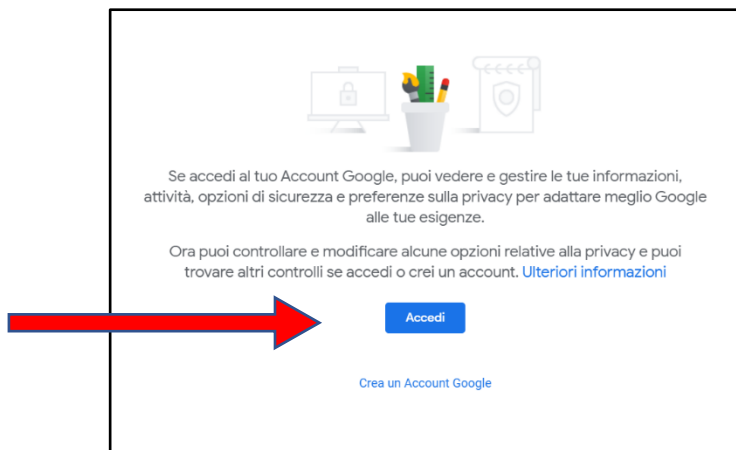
Se accedi al tuo Account Google, puoi vedere e gestire le tue informazioni, attività, opzioni di sicurezza e preferenze sulla privacy per adattare meglio Google alle tue esigenze.

Ora puoi controllare e modificare alcune opzioni relative alla privacy e puoi trovare altri controlli se accedi o crei un account. Ulteriori informazioni

Accedi

Crea un Account Google